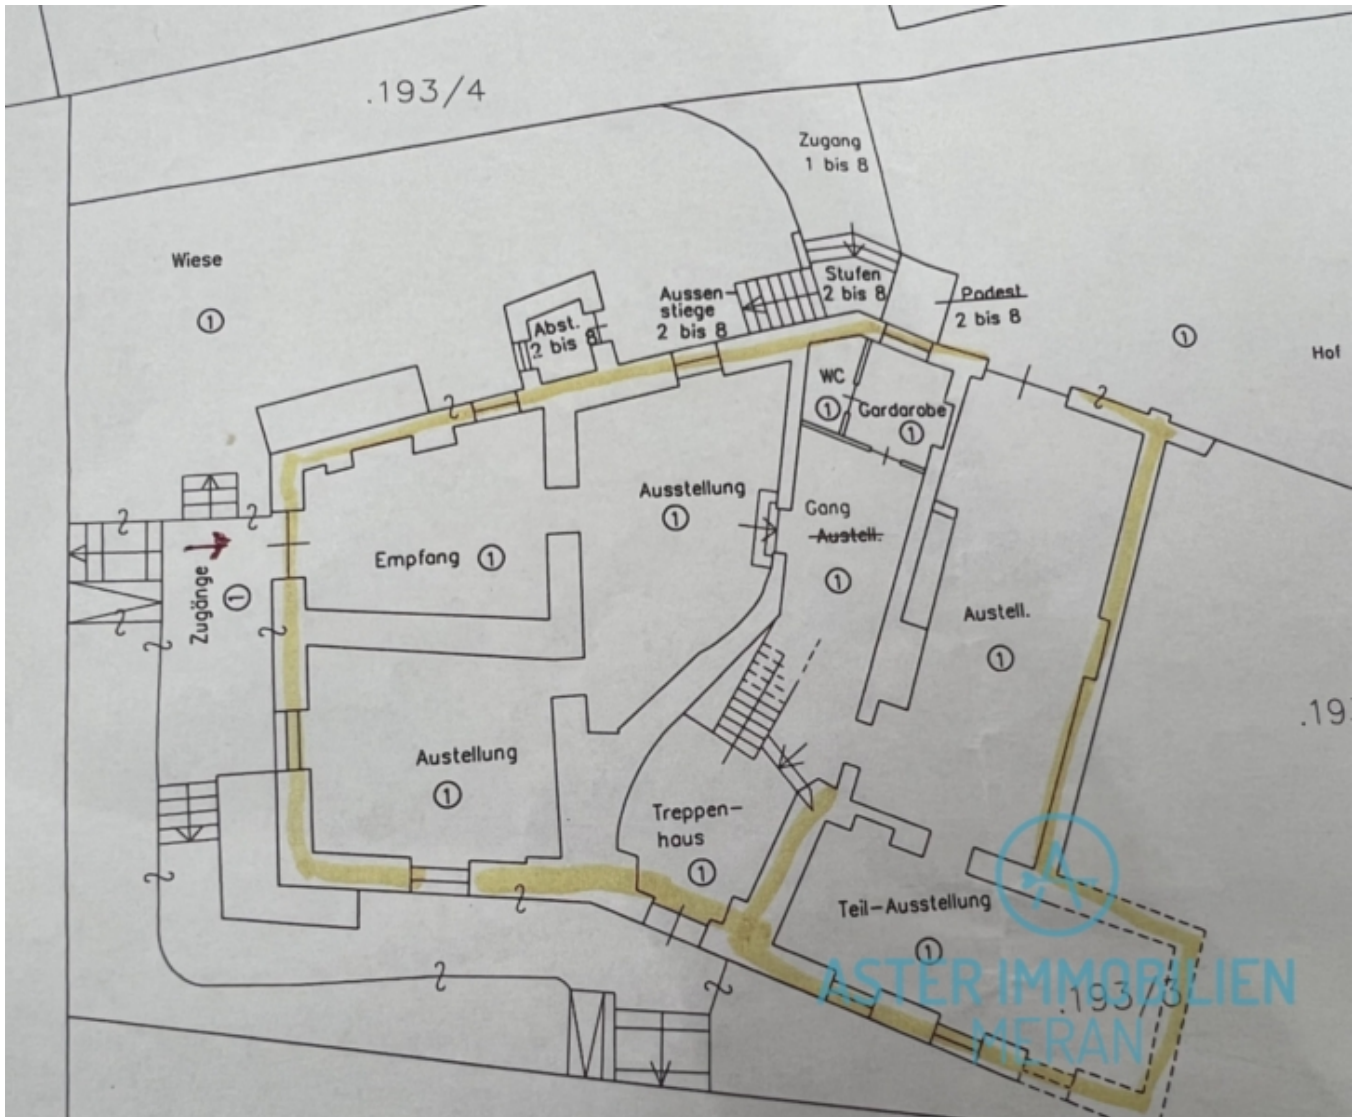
.193/4

Zugang
1 bis 8

Wiese
①

Abst.
2 bis 8

Aussen-
stiege
2 bis 8

Stufen
2 bis 8

Podest
2 bis 8

①

Hof

WC
①

Gardarobe
①

Ausstellung
①

Gang
~~Austell.~~
①

Empfang ①

Zugänge
①

Austell.
①

.19

Austellung
①

Treppen-
haus
①

Teil-Ausstellung
①

.193/3

ASTER IMMOBILIEN
MERAN